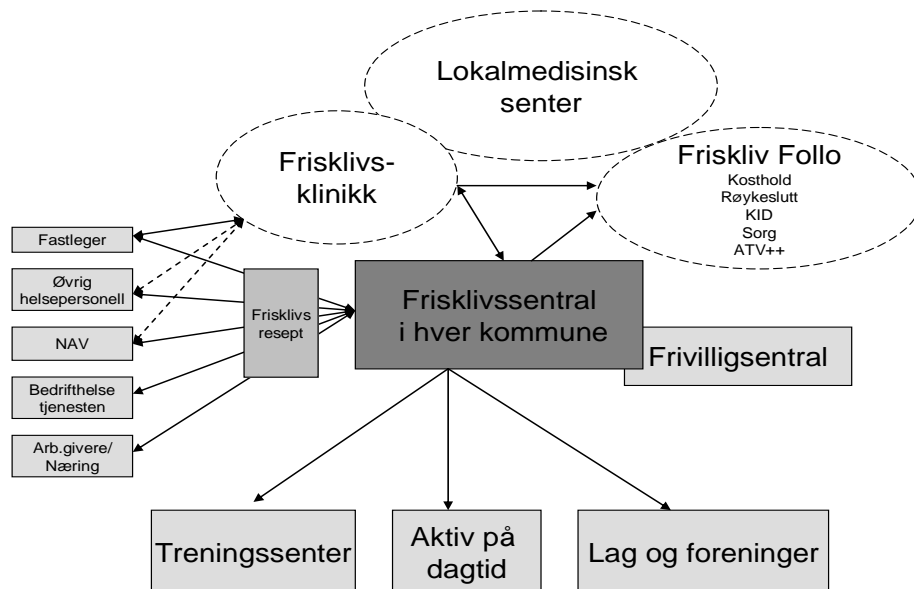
Lokalmedisinsk senter

Frisklivs-klinikk

Friskliv Follo
Kosthold
Røykeslutt
KID
Sorg
ATV++

Fastleger

Øvrig helsepersonell

NAV

Bedrifthelse tjenesten

Arb.givere/ Næring

Frisklivs resept

Frisklivssentral i hver kommune

Frivilligsentral

Treningssenter

Aktiv på dagtid

Lag og foreninger